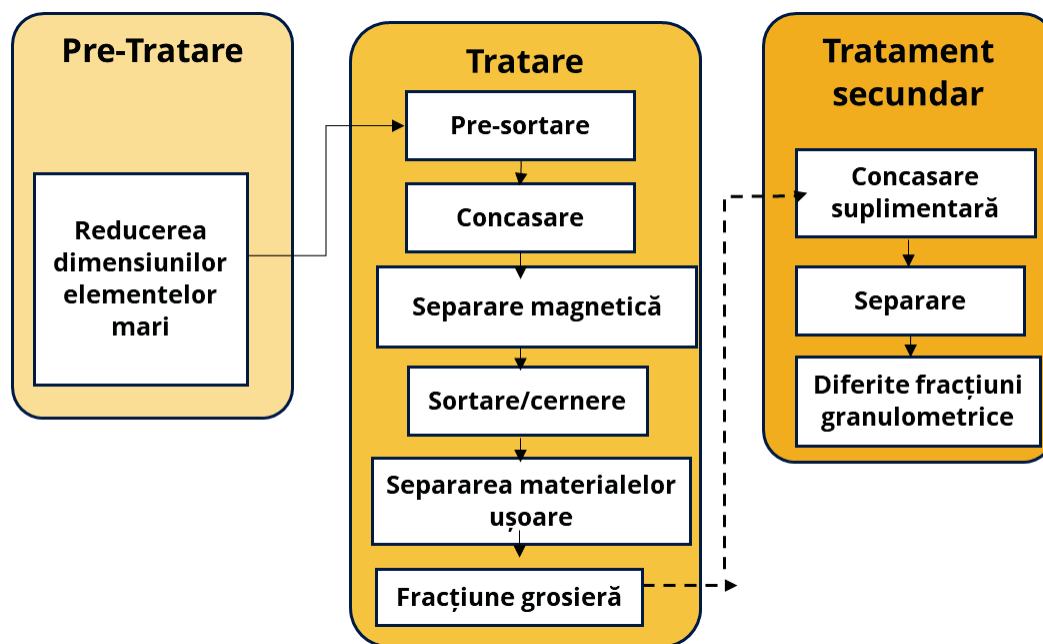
Pre-Tratare

Reducerea dimensiunilor elementelor mari

Tratare

Pre-sortare

Concasare

Separare magnetică

Sortare/cernere

Separarea materialelor ușoare

Fracțiune grosieră

Tratament secundar

Concasare suplimentară

Separare

Diferite fracțiuni granulometrice